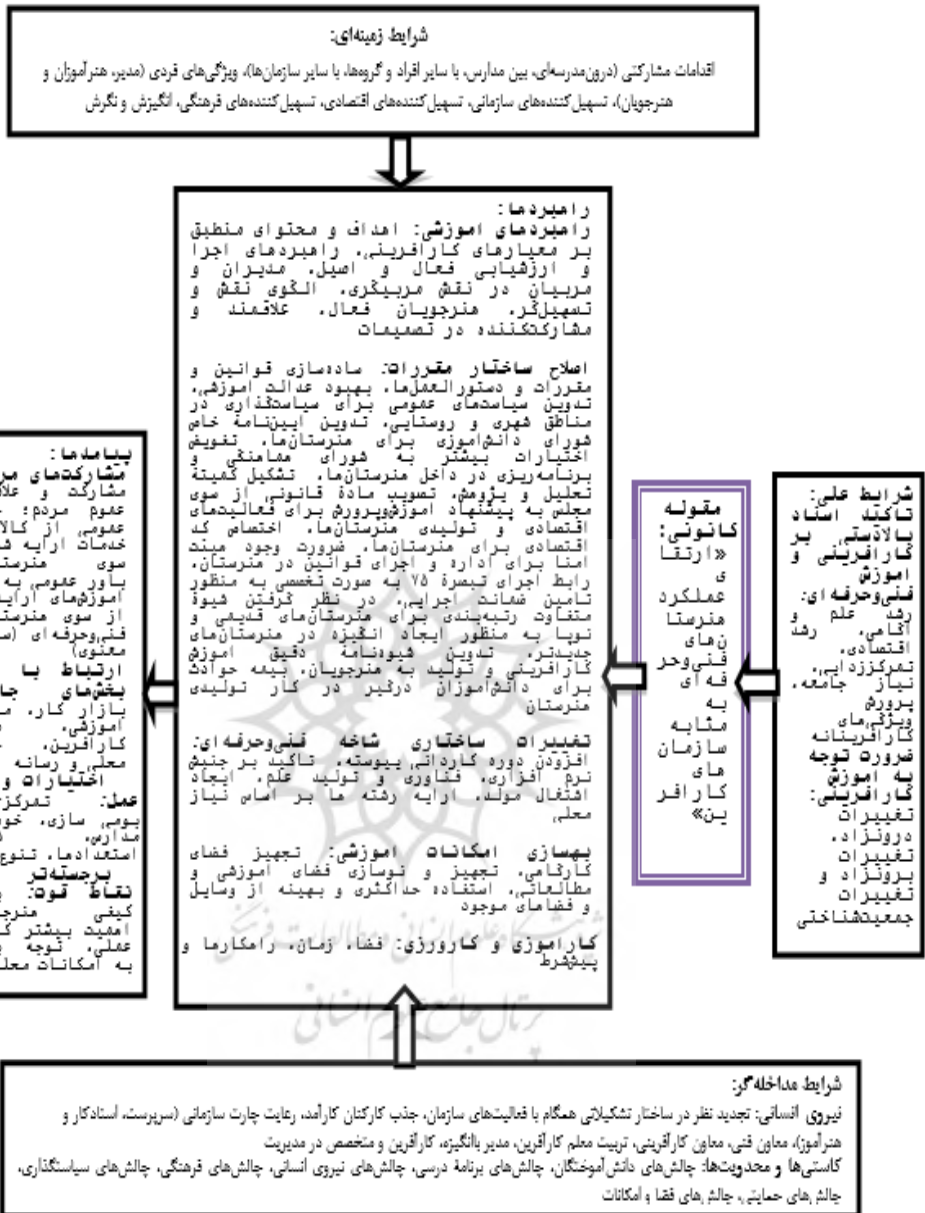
شرایط زمینه‌ای:
اقدامات مشارکتی (درون‌مدرسه‌ای، بین مدارس، با سایر افراد و گروه‌ها، با سایر سازمان‌ها)، ویژگی‌های فردی (مدیر، هنرآموزان و هنرجویان)، تسهیل‌کننده‌های سازمانی، تسهیل‌کننده‌های اقتصادی، تسهیل‌کننده‌های فرهنگی، انگیزش و نگرش

شرایط علی:
تاکید اسناد بالادستی بر کارآفرینی و آموزش فنی‌وحرفه‌ای: رشد علم و آگاهی، رشد اقتصادی، تمرکززدایی، نیاز جامعه، پرورش ویژگی‌های کارآفرینانه
ضرورت توجه به آموزش کارآفرینی: تغییرات درونزاد، تغییرات برونزاد و تغییرات جمعیت‌شناختی

مقوله کانونی:
«ارتقای عملکرد هنرستان‌های فنی‌وحرفه‌ای به مثابه سازمان‌های کارآفرین»

راهبردها:
راهبردهای آموزشی: اهداف و محتوای منطبق بر معیارهای کارآفرینی، راهبردهای اجرا و ارزشیابی فعال و اصیل، مدیران و مربیان در نقش مربیگری، الگوی نقش و تسهیلگر، هنرجویان فعال، علاقمند و مشارکت‌کننده در تصمیمات

اصلاح ساختار مقررات: ساده‌سازی قوانین و مقررات و دستورالعمل‌ها، بهبود عدالت آموزشی، تدوین سیاست‌های عمومی برای سیاستگذاری در مناطق شهری و روستایی، تدوین آیین‌نامه خاص شورای دانش‌آموزی برای هنرستان‌ها، تفویض اختیارات بیشتر به شورای هماهنگی و برنامه‌ریزی در داخل هنرستان‌ها، تشکیل کمیتهٔ تحلیل و پژوهش، تصویب مادهٔ قانونی از سوی مجلس به پیشنهاد آموزش‌وپرورش برای فعالیت‌های اقتصادی و تولیدی هنرستان‌ها، اختصاص کد اقتصادی برای هنرستان‌ها، ضرورت وجود مبنی امنا برای اداره و اجرای قوانین در هنرستان، رابط اجرای تبصرهٔ ۷۵ به صورت تخصصی به منظور تامین ضمانت اجرایی، در نظر گرفتن شیوهٔ متفاوت رتبه‌بندی برای هنرستان‌های قدیمی و نوپا به منظور ایجاد انگیزه در هنرستان‌های جدیدتر، تدوین شیوه‌نامهٔ دقیق آموزش کارآفرینی و تولید به هنرجویان، بیمه حوادث برای دانش‌آموزان درگیر در کار تولیدی هنرستان

تغییرات ساختاری شاخه فنی‌وحرفه‌ای: افزودن دوره کاردانی پیوسته، تاکید بر جنبش نرم افزاری، فناوری و تولید علم، ایجاد اشتغال مولد، ارایه رشته ها بر اساس نیاز محلی

بهسازی امکانات آموزشی: تجهیز فضای کارگاهی، تجهیز و نوسازی فضای آموزشی و مطالعاتی، استفاده حداکثری و بهینه از وسایل و فضاهای موجود

کارآموزی و کارورزی: فضا، زمان، راهکارها و پیشرفت

پیامدها:
مشارکت‌های مر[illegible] مشارکت و علا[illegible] عموم مردم؛ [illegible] عمومی از کالا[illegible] خدمات ارایه ش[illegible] سوی هنرست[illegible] باور عمومی به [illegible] آموزش‌های ارای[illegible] از سوی هنرست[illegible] فنی‌وحرفه‌ای (س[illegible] معنوی)
ارتباط با بخش‌های جا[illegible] بازار کار، م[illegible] آموزشی، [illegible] کارآفرین، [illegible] محلی و رسانه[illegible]
اختیارات و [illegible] عمل: تمرکز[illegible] بومی سازی، خو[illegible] مدارس، استعدادها، تنوع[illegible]
برجسته‌تر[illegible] نقاط قوت: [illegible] کیفی هنرج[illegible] امید بیشتر ک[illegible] عملی، توجه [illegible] به امکانات محل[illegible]

شرایط مداخله‌گر:
نیروی انسانی: تجدید نظر در ساختار تشکیلاتی همگام با فعالیت‌های سازمان، جذب کارکنان کارآمد، رعایت چارت سازمانی (سرپرست، استادکار و هنرآموز)، معاون فنی، معاون کارآفرینی، تربیت معلم کارآفرین، مدیر باانگیزه، کارآفرین و متخصص در مدیریت
کاستی‌ها و محدودیت‌ها: چالش‌های دانش‌آموختگان، چالش‌های برنامهٔ درسی، چالش‌های نیروی انسانی، چالش‌های فرهنگی، چالش‌های سیاستگذاری، چالش‌های حمایتی، چالش‌های فضا و امکانات